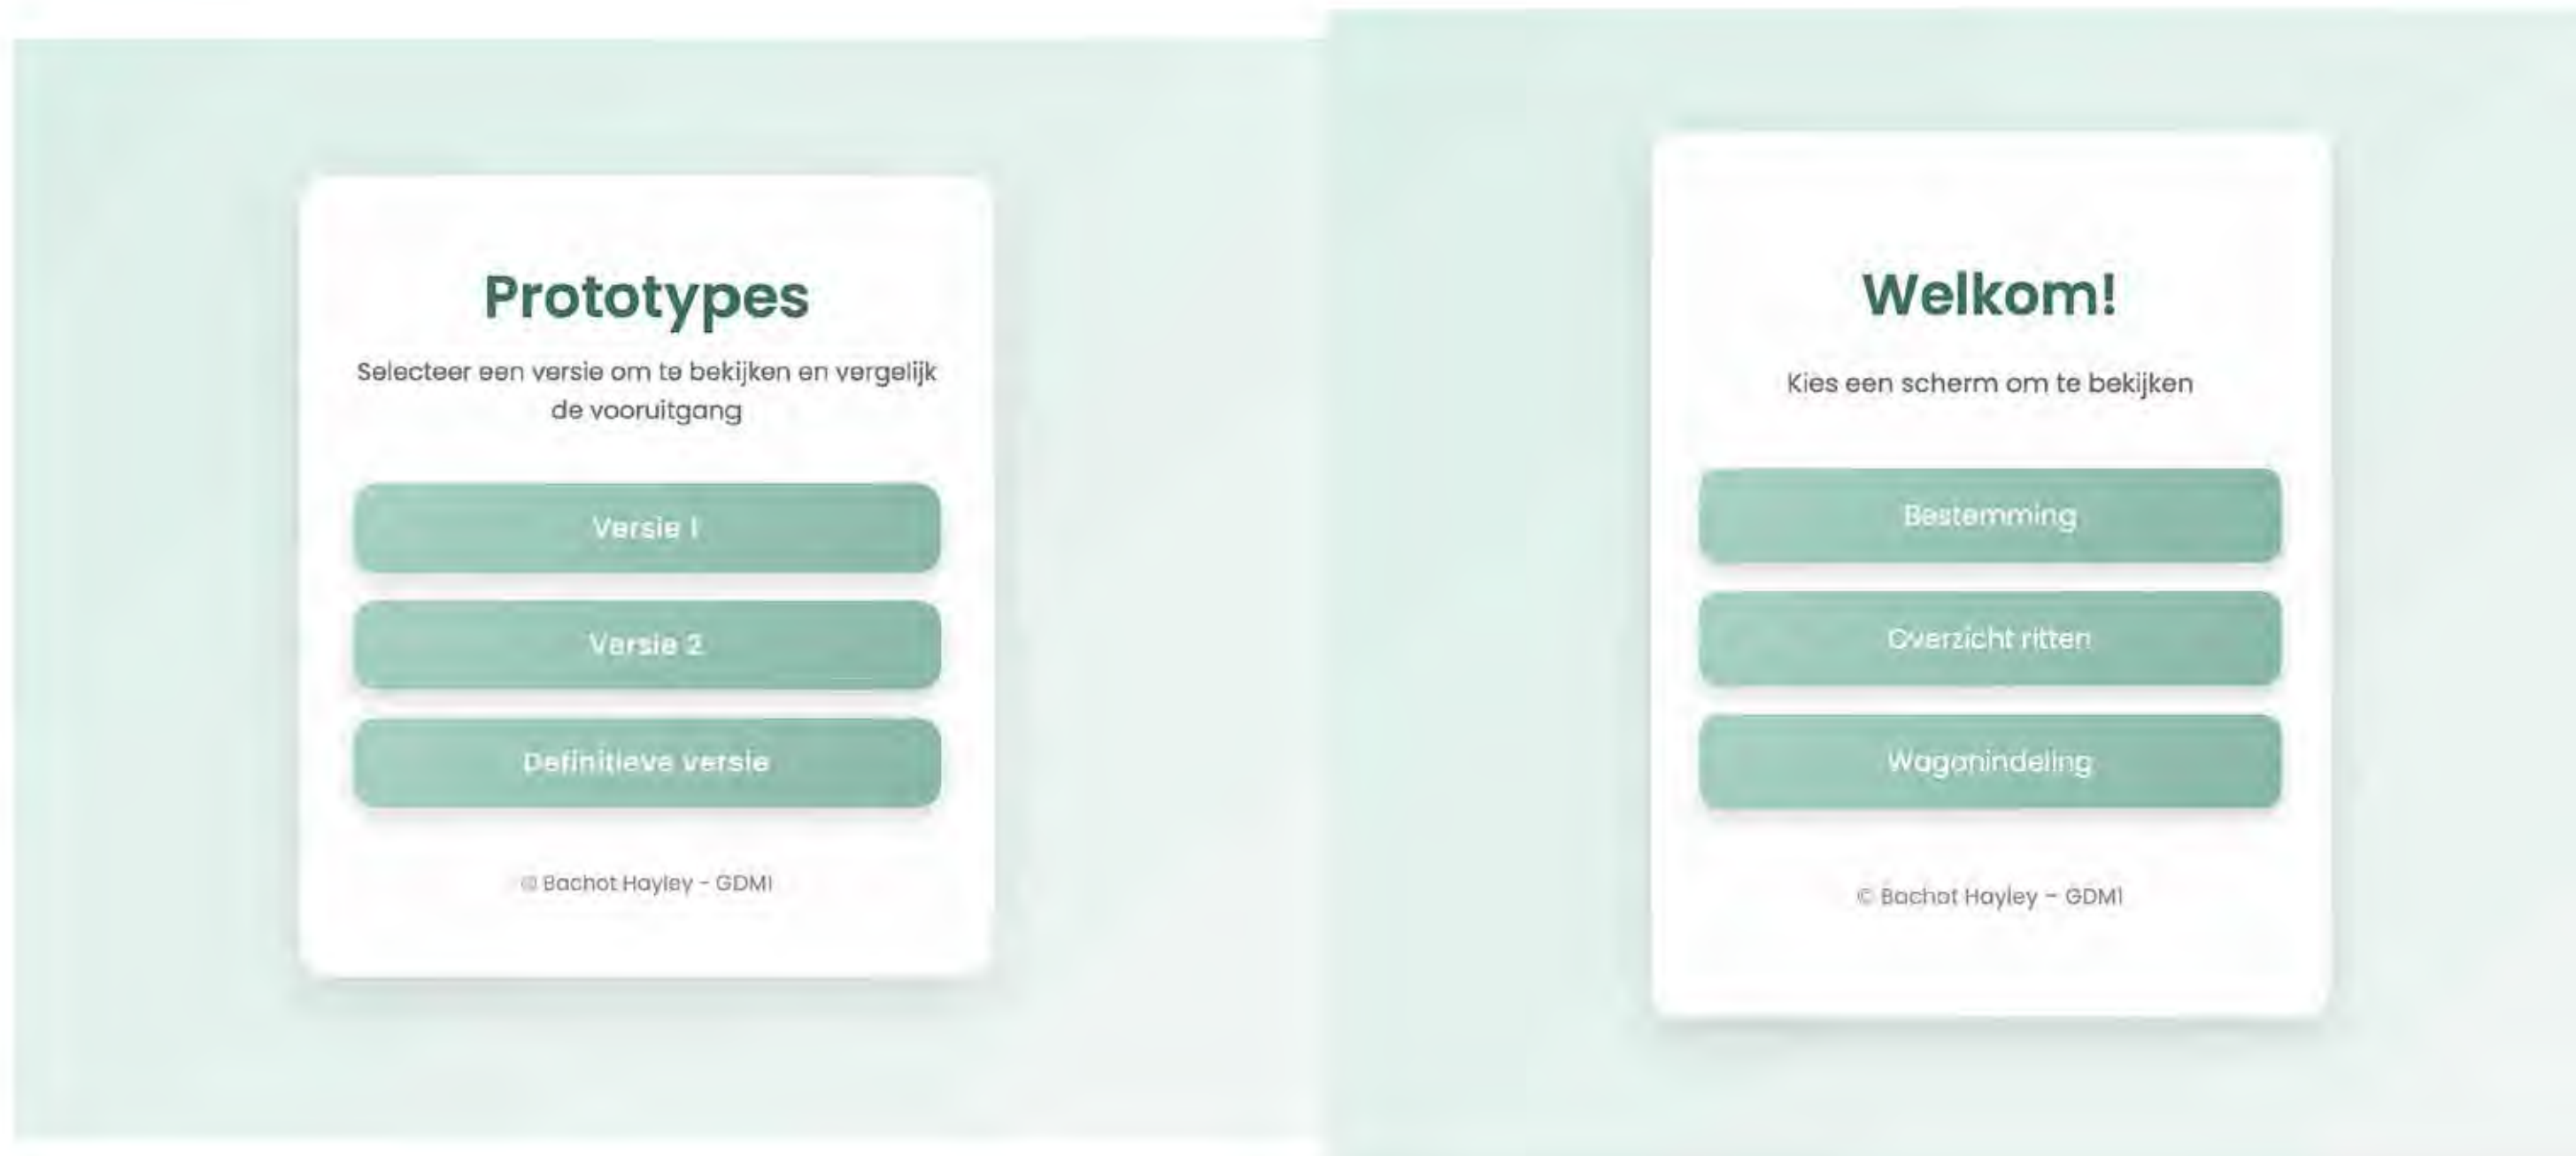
Prototypes

Selecteer een versie om te bekijken en vergelijk de vooruitgang

Versie 1

Versie 2

Definitieve versie

© Bachot Hayley - GDMI

Welkom!

Kies een scherm om te bekijken

Bestemming

Overzicht ritten

Wagonindeling

© Bachot Hayley - GDMI